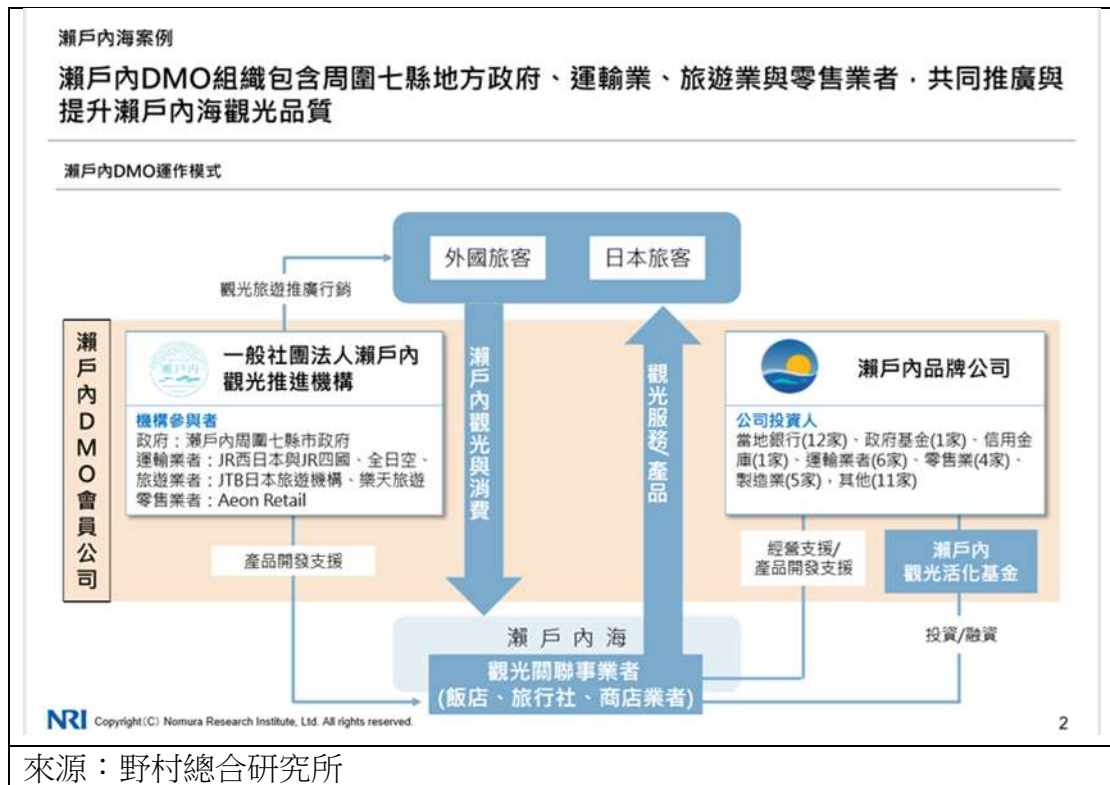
瀨戶內海案例

瀨戶內DMO組織包含周圍七縣地方政府、運輸業、旅遊業與零售業者，共同推廣與提升瀨戶內海觀光品質

瀨戶內DMO運作模式

外國旅客　日本旅客

觀光旅遊推廣行銷

瀨戶內DMO會員公司

一般社團法人瀨戶內觀光推進機構

機構參與者
政府：瀨戶內周圍七縣市政府
運輸業者：JR西日本與JR四國、全日空、
旅遊業者：JTB日本旅遊機構、樂天旅遊
零售業者：Aeon Retail

瀨戶內觀光與消費

觀光服務/產品

瀨戶內品牌公司

公司投資人
當地銀行(12家)、政府基金(1家)、信用金庫(1家)、運輸業者(6家)、零售業(4家)、製造業(5家)，其他(11家)

產品開發支援

經營支援/產品開發支援

瀨戶內觀光活化基金

投資/融資

瀨 戶 內 海

觀光關聯事業者
(飯店、旅行社、商店業者)

NRI Copyright(C) Nomura Research Institute, Ltd. All rights reserved.

2

來源：野村總合研究所